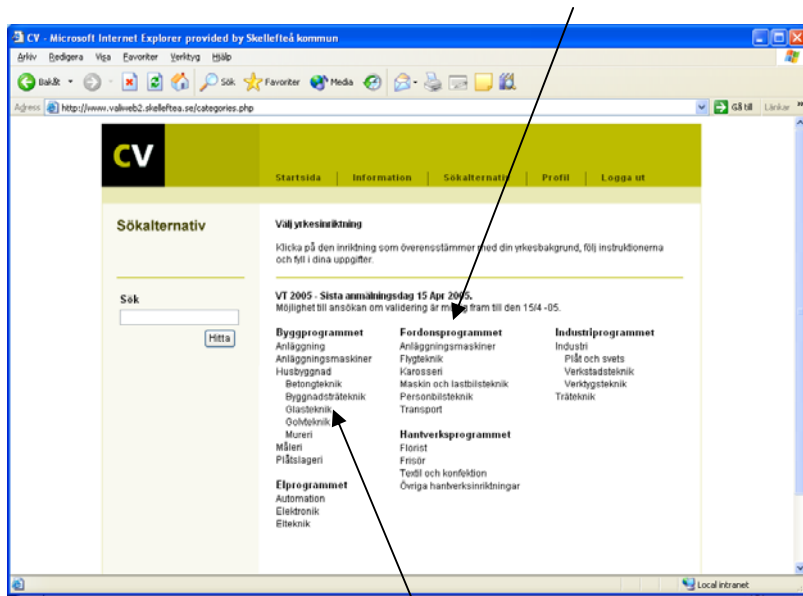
CV - Microsoft Internet Explorer provided by Skellefteå kommun

Arkiv Redigera Visa Favoriter Verktyg Hjälp

Bakåt Sök Favoriter Media

Adress http://www.valiweb2.skelleftea.se/categories.php

Gå till Länkar

CV

Startsida | Information | Sökalternativ | Profil | Logga ut

Sökalternativ

Välj yrkesinriktning

Klicka på den inriktning som överensstämmer med din yrkesbakgrund, följ instruktionerna och fyll i dina uppgifter.

VT 2005 - Sista anmälningsdag 15 Apr 2005.
Möjlighet till ansökan om validering är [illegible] fram till den 15/4 -05.

Sök

Hitta

Byggprogrammet
Anläggning
Anläggningsmaskiner
Husbyggnad
Betongteknik
Byggnadsträteknik
Glasteknik
Golvteknik
Mureri
Måleri
Plåtslageri

Elprogrammet
Automation
Elektronik
Elteknik

Fordonsprogrammet
Anläggningsmaskiner
Flygteknik
Karosseri
Maskin och lastbilsteknik
Personbilsteknik
Transport

Hantverksprogrammet
Florist
Frisör
Textil och konfektion
Övriga hantverksinriktningar

Industriprogrammet
Industri
Plåt och svets
Verkstadsteknik
Verktygsteknik
Träteknik

Local intranet